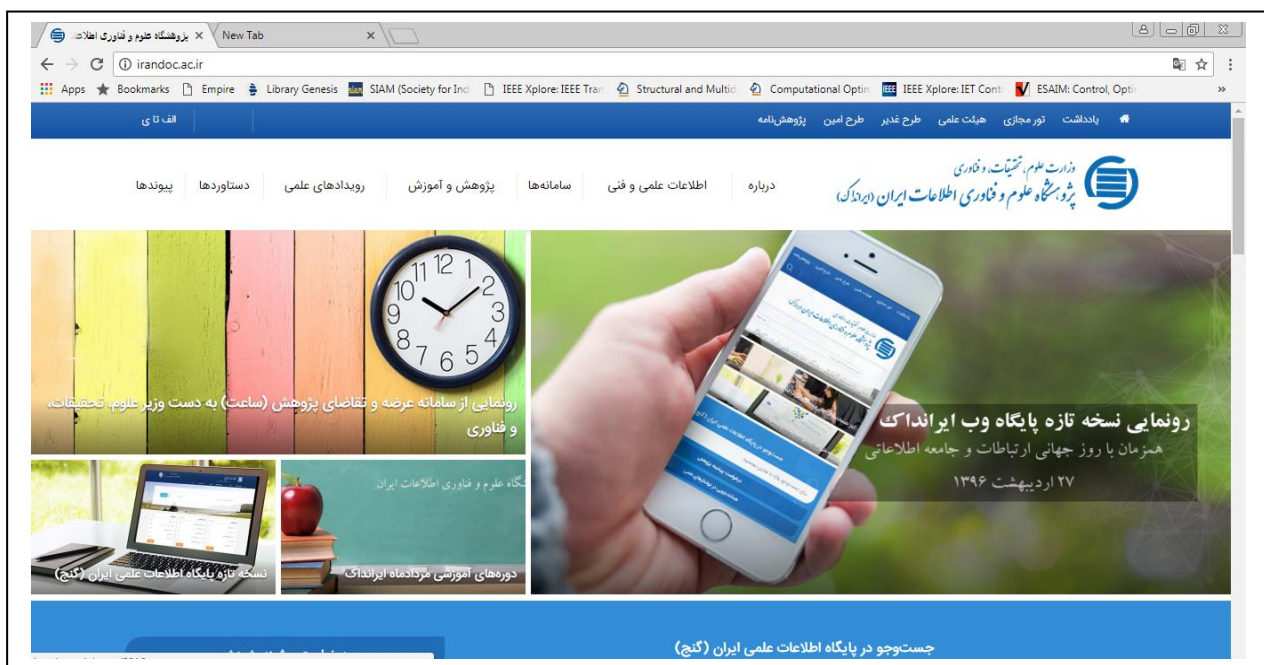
پژوهشگاه علوم و فناوری اطلاعا ×
New Tab ×

irandoc.ac.ir

Apps  Bookmarks  Empire  Library Genesis  SIAM (Society for Ind  IEEE Xplore: IEEE Tran  Structural and Multid  Computational Optin  IEEE Xplore: IET Cont  ESAIM: Control, Optin  »

یادداشت  تور مجازی  هیئت علمی  طرح غدیر  طرح امین  پژوهش‌نامه
الف تا ی

وزارت علوم، تحقیقات و فناوری
پژوهشگاه علوم و فناوری اطلاعات ایران (ایرانداک)

درباره  اطلاعات علمی و فنی  سامانه‌ها  پژوهش و آموزش  رویدادهای علمی  دستاوردها  پیوندها

رونمایی نسخه تازه پایگاه وب ایرانداک
همزمان با روز جهانی ارتباطات و جامعه اطلاعاتی
۲۷ اردیبهشت ۱۳۹۶

رونمایی از سامانه عرضه و تقاضای پژوهش (ساعت) به دست وزیر علوم، تحقیقات، و فناوری

پژوهشگاه علوم و فناوری اطلاعات ایران
دوره‌های آموزشی مردادماه ایرانداک

نسخه تازه پایگاه اطلاعات علمی ایران (گنج)

جست‌وجو در پایگاه اطلاعات علمی ایران (گنج)